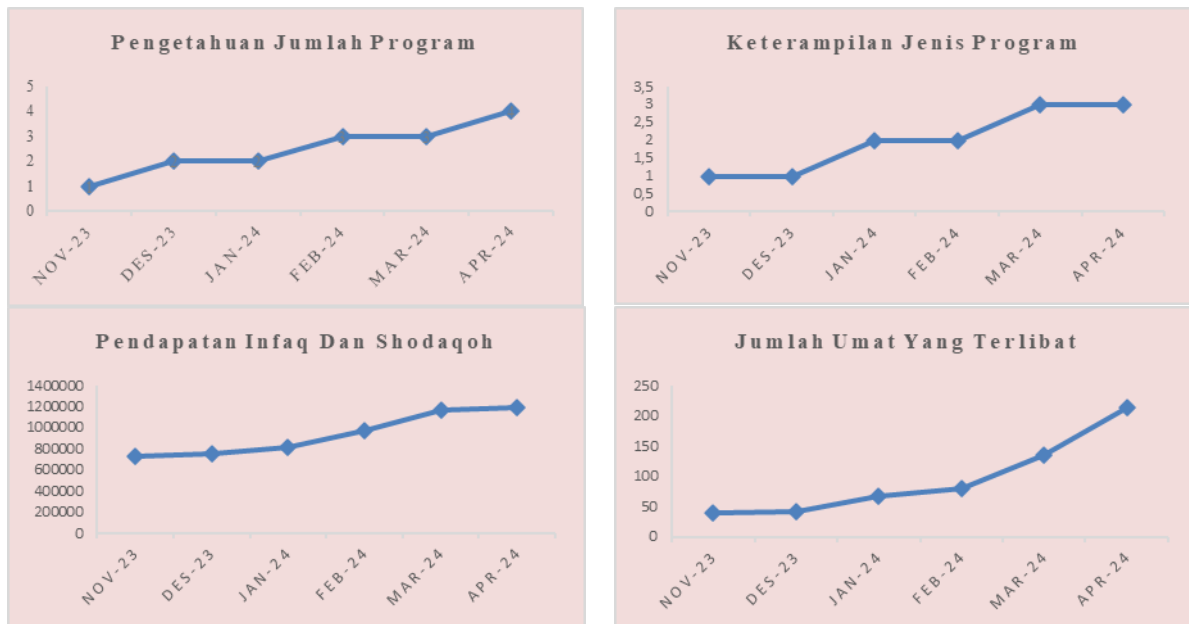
Pengetahuan Jumlah Program

5
4
3
2
1
0

NOV-23
DES-23
JAN-24
FEB-24
MAR-24
APR-24

Keterampilan Jenis Program

3,5
3
2,5
2
1,5
1
0,5
0

NOV-23
DES-23
JAN-24
FEB-24
MAR-24
APR-24

Pendapatan Infaq Dan Shodaqoh

1400000
1200000
1000000
800000
600000
400000
200000
0

NOV-23
DES-23
JAN-24
FEB-24
MAR-24
APR-24

Jumlah Umat Yang Terlibat

250
200
150
100
50
0

NOV-23
DES-23
JAN-24
FEB-24
MAR-24
APR-24